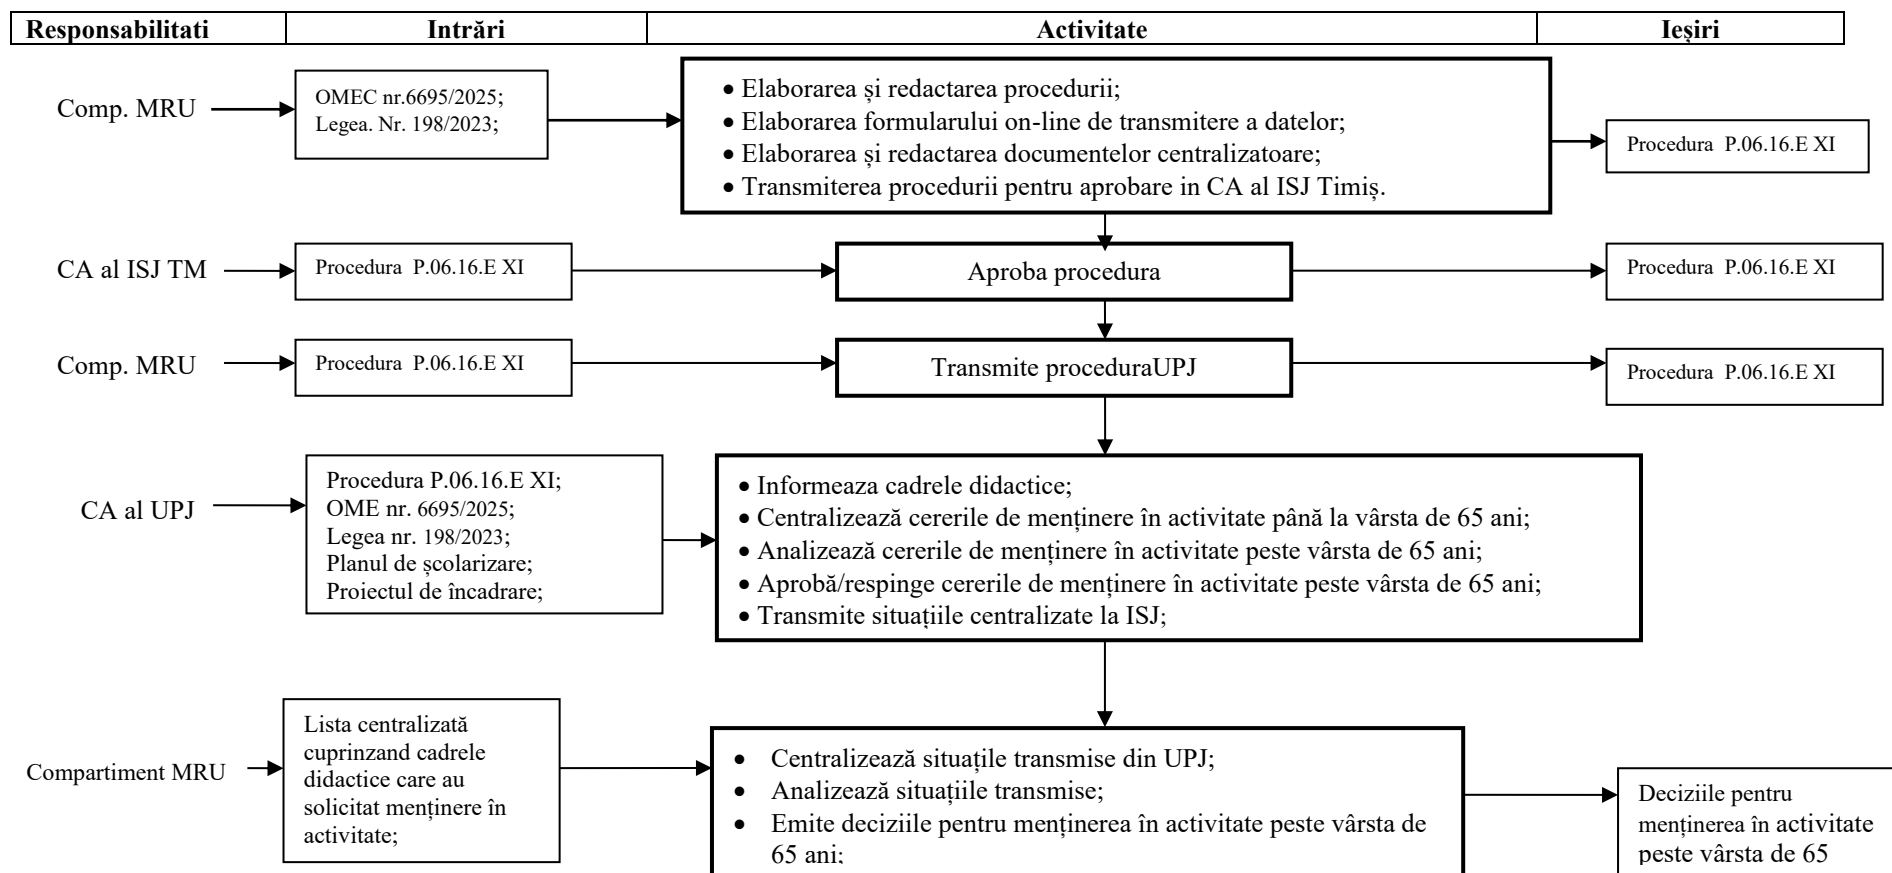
| Responsabilitati | Intrări | Activitate | Ieşiri |
|---|---|---|---|

Comp. MRU

OMEC nr.6695/2025;
Legea. Nr. 198/2023;

• Elaborarea și redactarea procedurii;
• Elaborarea formularului on-line de transmitere a datelor;
• Elaborarea și redactarea documentelor centralizatoare;
• Transmiterea procedurii pentru aprobare in CA al ISJ Timiș.

Procedura P.06.16.E XI

CA al ISJ TM

Procedura P.06.16.E XI

Aproba procedura

Procedura P.06.16.E XI

Comp. MRU

Procedura P.06.16.E XI

Transmite proceduraUPJ

Procedura P.06.16.E XI

CA al UPJ

Procedura P.06.16.E XI;
OME nr. 6695/2025;
Legea nr. 198/2023;
Planul de școlarizare;
Proiectul de încadrare;

• Informeaza cadrele didactice;
• Centralizează cererile de menținere în activitate până la vârsta de 65 ani;
• Analizează cererile de menținere în activitate peste vârsta de 65 ani;
• Aprobă/respinge cererile de menținere în activitate peste vârsta de 65 ani;
• Transmite situațiile centralizate la ISJ;

Compartiment MRU

Lista centralizată cuprinzand cadrele didactice care au solicitat menținere în activitate;

• Centralizează situațiile transmise din UPJ;
• Analizează situațiile transmise;
• Emite deciziile pentru menținerea în activitate peste vârsta de 65 ani;

Deciziile pentru menținerea în activitate peste vârsta de 65